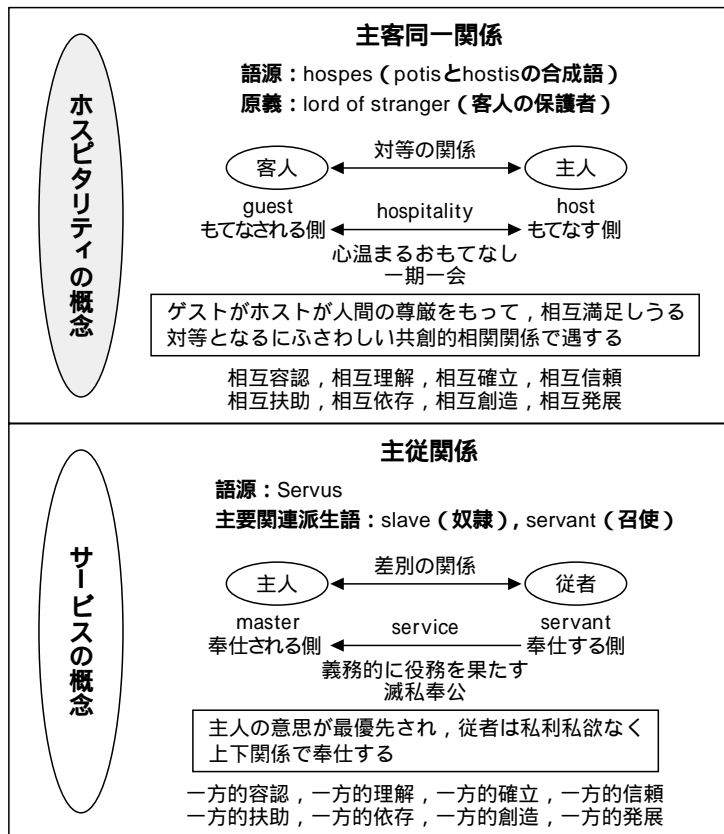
ホスピタリティの概念

主客同一関係

語源：hospes（potisとhostisの合成語）
原義：lord of stranger（客人の保護者）

客人　対等の関係　主人

guest
もてなされる側　hospitality　host
もてなす側

心温まるおもてなし
一期一会

ゲストがホストが人間の尊厳をもって，相互満足しうる対等となるにふさわしい共創的相関関係で遇する

相互容認，相互理解，相互確立，相互信頼
相互扶助，相互依存，相互創造，相互発展

サービスの概念

主従関係

語源：Servus
主要関連派生語：slave（奴隷），servant（召使）

主人　差別の関係　従者

master
奉仕される側　service　servant
奉仕する側

義務的に役務を果たす
滅私奉公

主人の意思が最優先され，従者は私利私欲なく上下関係で奉仕する

一方的容認，一方的理解，一方的確立，一方的信頼
一方的扶助，一方的依存，一方的創造，一方的発展